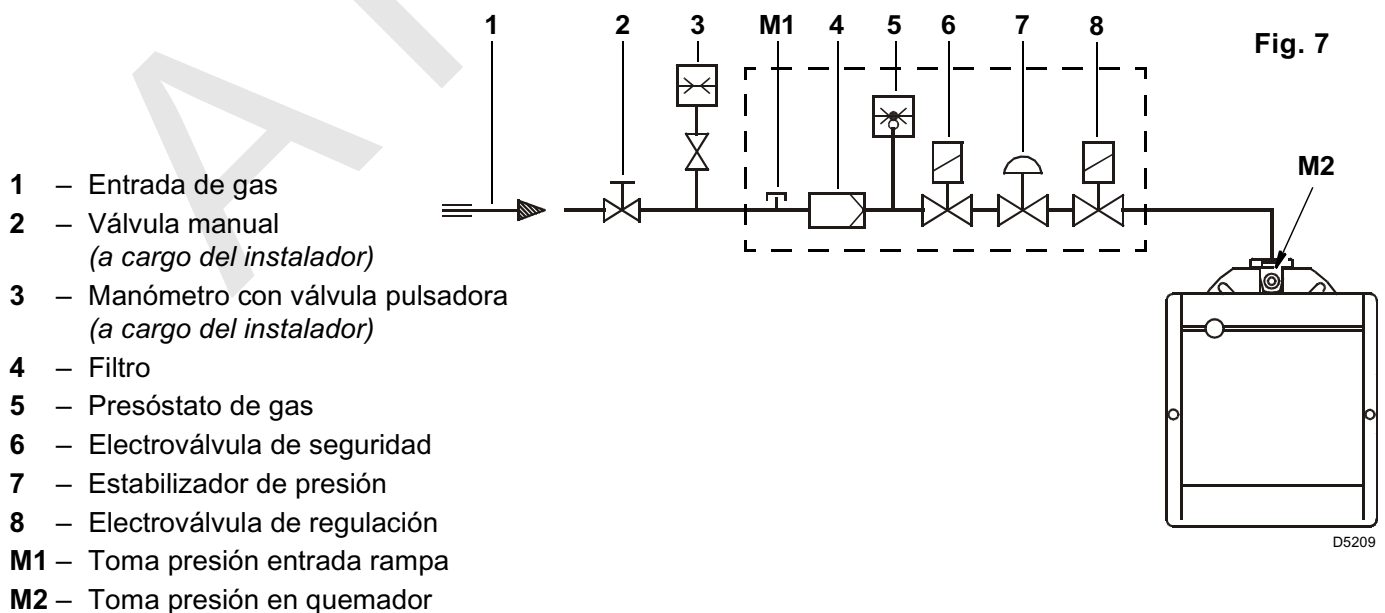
1 2 3 M1 4 5 6 7 8

Fig. 7

M2

1 – Entrada de gas
2 – Válvula manual *(a cargo del instalador)*
3 – Manómetro con válvula pulsadora *(a cargo del instalador)*
4 – Filtro
5 – Presóstato de gas
6 – Electroválvula de seguridad
7 – Estabilizador de presión
8 – Electroválvula de regulación
M1 – Toma presión entrada rampa
M2 – Toma presión en quemador

D5209